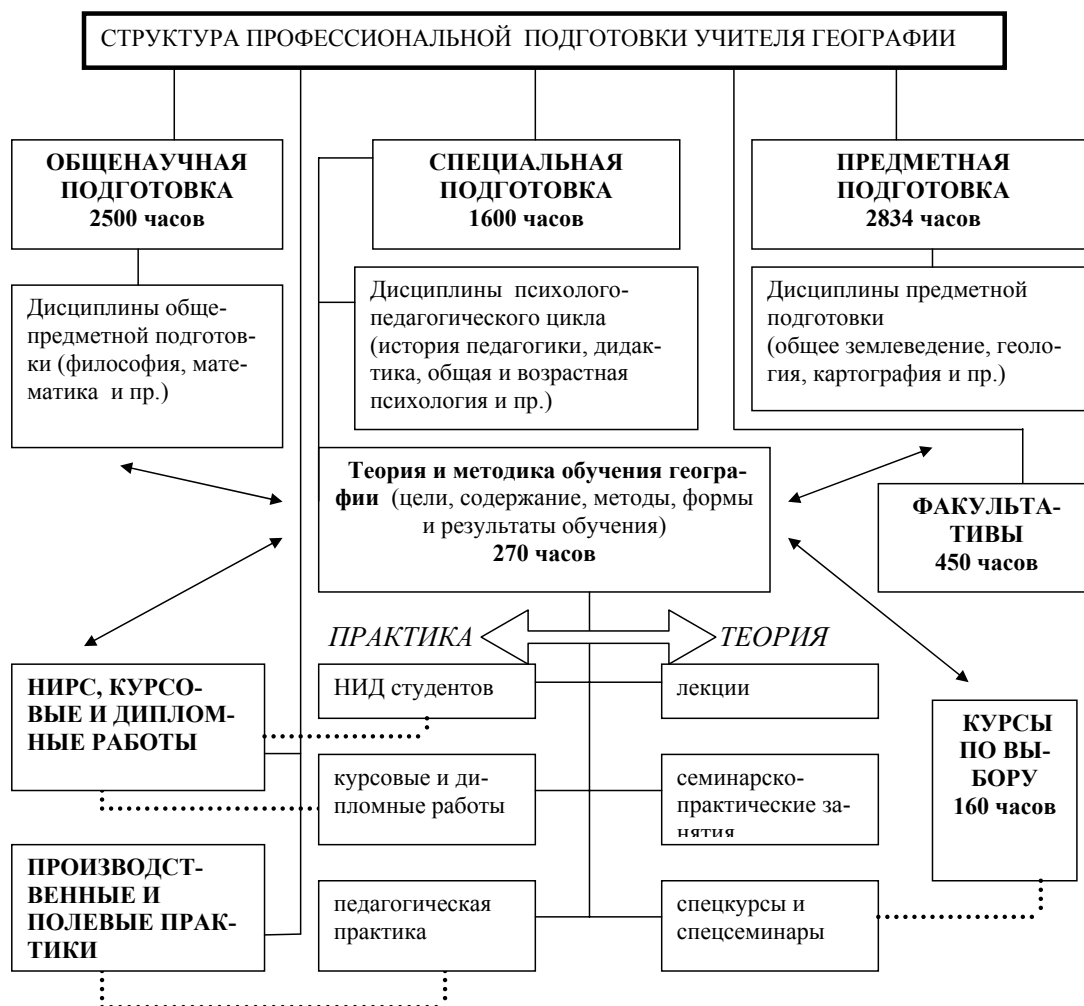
СТРУКТУРА ПРОФЕССИОНАЛЬНОЙ ПОДГОТОВКИ УЧИТЕЛЯ ГЕОГРАФИИ

ОБЩЕНАУЧНАЯ ПОДГОТОВКА
2500 часов

СПЕЦИАЛЬНАЯ ПОДГОТОВКА
1600 часов

ПРЕДМЕТНАЯ ПОДГОТОВКА
2834 часов

Дисциплины общепредметной подготовки (философия, математика и пр.)

Дисциплины психолого-педагогического цикла (история педагогики, дидактика, общая и возрастная психология и пр.)

Дисциплины предметной подготовки (общее землеведение, геология, картография и пр.)

Теория и методика обучения географии (цели, содержание, методы, формы и результаты обучения)
270 часов

ФАКУЛЬТАТИВЫ
450 часов

ПРАКТИКА

ТЕОРИЯ

НИРС, КУРСОВЫЕ И ДИПЛОМНЫЕ РАБОТЫ

НИД студентов

лекции

КУРСЫ ПО ВЫБОРУ
160 часов

курсовые и дипломные работы

семинарско-практические занятия

ПРОИЗВОДСТВЕННЫЕ И ПОЛЕВЫЕ ПРАКТИКИ

педагогическая практика

спецкурсы и спецсеминары